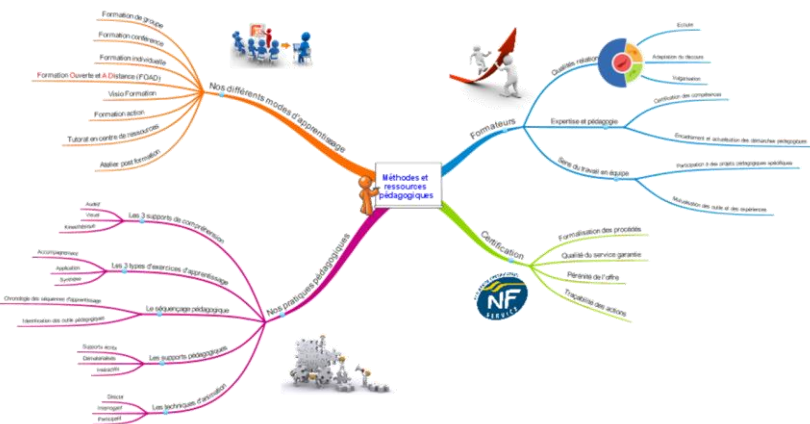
Méthodes et ressources pédagogiques

Nos différents modes d'apprentissage

Formation de groupe

Formation conférence

Formation individuelle

Formation Ouverte et A Distance (FOAD)

Visio Formation

Formation action

Tutorat en centre de ressources

Atelier post formation

Formateurs

Qualités relationnelles

Ecoute

Adaptation du discours

Vulgarisation

Expertise et pédagogie

Certification des compétences

Encadrement et actualisation des démarches pédagogiques

Sens du travail en équipe

Participation à des projets pédagogiques spécifiques

Mutualisation des outils et des expériences

Certification

Formalisation des processus

Qualité du service garantie

Pérennité de l'offre

Traçabilité des actions

NF SERVICE

Nos pratiques pédagogiques

Les 3 supports de compréhension

Auditif

Visuel

Kinesthésique

Les 3 types d'exercices d'apprentissage

Accompagnement

Application

Synthèse

Le séquençage pédagogique

Chronologie des séquences d'apprentissage

Identification des outils pédagogiques

Les supports pédagogiques

Supports écrits

Dématérialisés

Interactifs

Les techniques d'animation

Directe

Interrogatif

Participatif